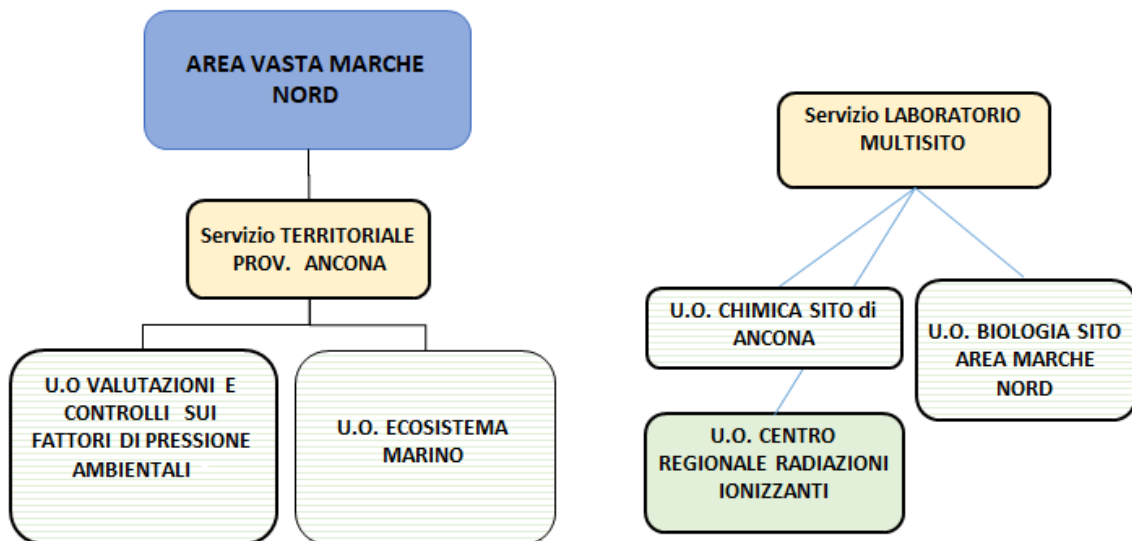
AREA VASTA MARCHE NORD

Servizio TERRITORIALE PROV. ANCONA

U.O VALUTAZIONI E CONTROLLI SUI FATTORI DI PRESSIONE AMBIENTALI

U.O. ECOSISTEMA MARINO

Servizio LABORATORIO MULTISITO

U.O. CHIMICA SITO di ANCONA

U.O. BIOLOGIA SITO AREA MARCHE NORD

U.O. CENTRO REGIONALE RADIAZIONI IONIZZANTI